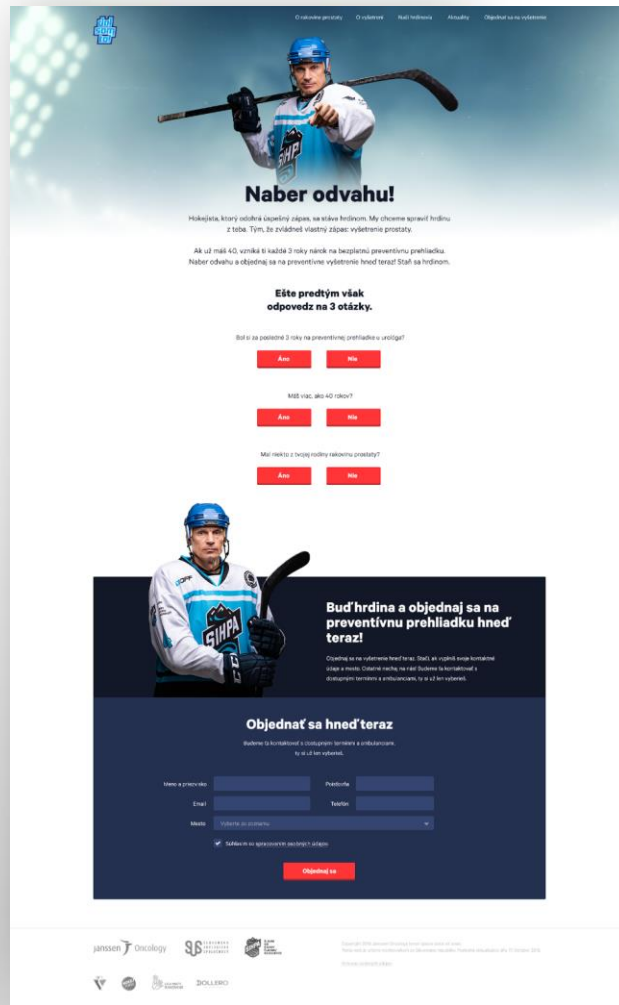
O rakovine prostaty O vyšetrení Buď hrdinom Aktuality Objednať sa na vyšetrenie

Naber odvahu!

Hokejista, ktorý odohrá úspešný zápas, sa stáva hrdinom. My chceme spraviť hrdinu z teba. Tým, že zvládneš vlastný zápas: vyšetrenie prostaty.

Ak už máš 40, vzniká ti každé 3 roky nárok na bezplatnú preventívnu prehliadku. Naber odvahu a objednaj sa na preventívne vyšetrenie hneď teraz! Staň sa hrdinom.

Ešte predtým však odpovedz na 3 otázky.

Bol si za posledné 3 roky na preventívnej prehliadke u urológa?

Áno Nie

Máš viac, ako 40 rokov?

Áno Nie

Mal niekto z tvojej rodiny rakovinu prostaty?

Áno Nie

Buď hrdina a objednaj sa na preventívnu prehliadku hneď teraz!

Objednaj sa na vyšetrenie hneď teraz. Stačí, ak vyplníš svoje kontaktné údaje a mesto. Ostatné nechaj na nás! Budeme ťa kontaktovať s dostupnými termínmi a ambulanciami, ty si už len vyberieš.

Objednať sa hneď teraz

Budeme ťa kontaktovať s dostupnými termínmi a ambulanciami, ty si už len vyberieš.

Meno a priezvisko
Poisťovňa
Email
Telefón
Mesto
Vyberte zo zoznamu

Súhlasím so spracovaním osobných údajov

Objednaj sa

janssen Oncology

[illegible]

ZOLLERO